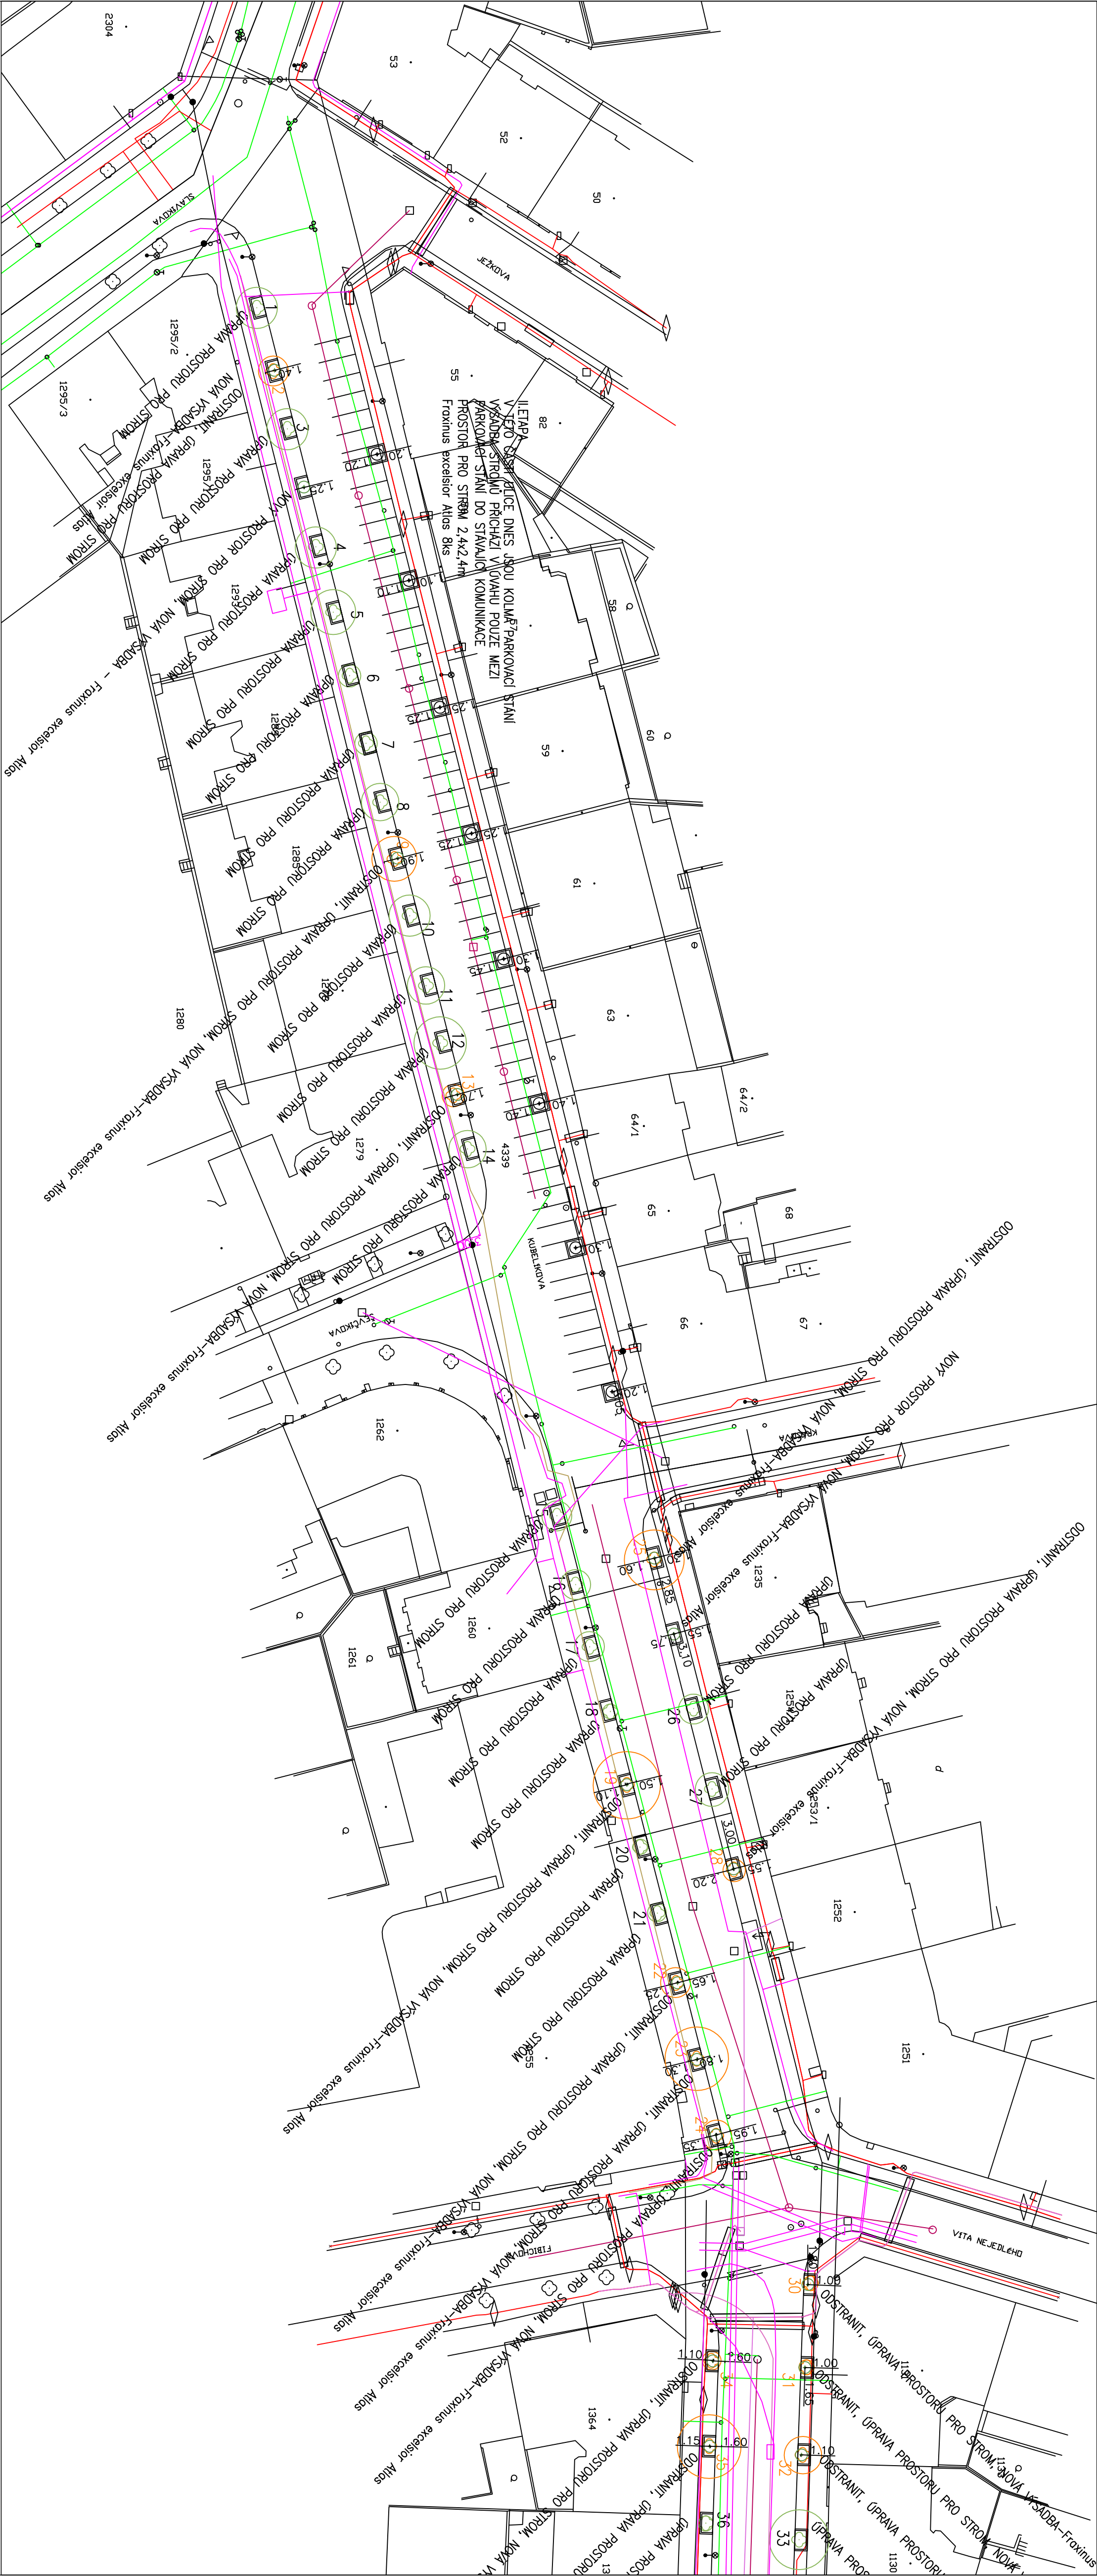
2304
53
52
50
SLAVÍKOVA
JEŽKOVA
II.ETAPA
V TÉTO ČÁSTI ULICE DNES JSOU KOLMÁ PARKOVACÍ STÁNÍ
VÝSADBA STROMŮ PŘICHÁZÍ V ÚVAHU POUZE MEZI
PARKOVACÍ STÁNÍ DO STÁVAJÍCÍ KOMUNIKACE
PROSTOR PRO STROM 2,4x2,4m
Fraxinus excelsior Atlas 8ks
55
82
1295/2
1295/3
1
2
3
4
5
6
7
8
9
10
11
12
13
14
ÚPRAVA PROSTORU PRO STROM
ODSTRANIT, ÚPRAVA PROSTORU PRO STROM, NOVÁ VÝSADBA-Fraxinus excelsior Atlas
NOVÝ PROSTOR PRO STROM, NOVÁ VÝSADBA – Fraxinus excelsior Atlas
58
59
60
61
63
64/1
64/2
65
66
67
68
1280
1279
4339
KUBELÍKOVA
ŠVIHKOVA
1262
1261
1260
1235
1253/1
1252
1251
1255
15
16
17
18
19
20
21
22
23
24
25
26
27
28
29
30
31
32
33
34
35
36
ÚPRAVA PROSTORU PRO STROM
ODSTRANIT, ÚPRAVA PROSTORU PRO STROM
ODSTRANIT, ÚPRAVA PROSTORU PRO STROM, NOVÁ VÝSADBA-Fraxinus excelsior Atlas
NOVÝ PROSTOR PRO STROM, NOVÁ VÝSADBA-Fraxinus excelsior Atlas
VÍTA NEJEDLÉHO
FIBICHOVA
1364
1130
1.00
1.10
1.15
1.60
1.65
1.50
2.00
3.00
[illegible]